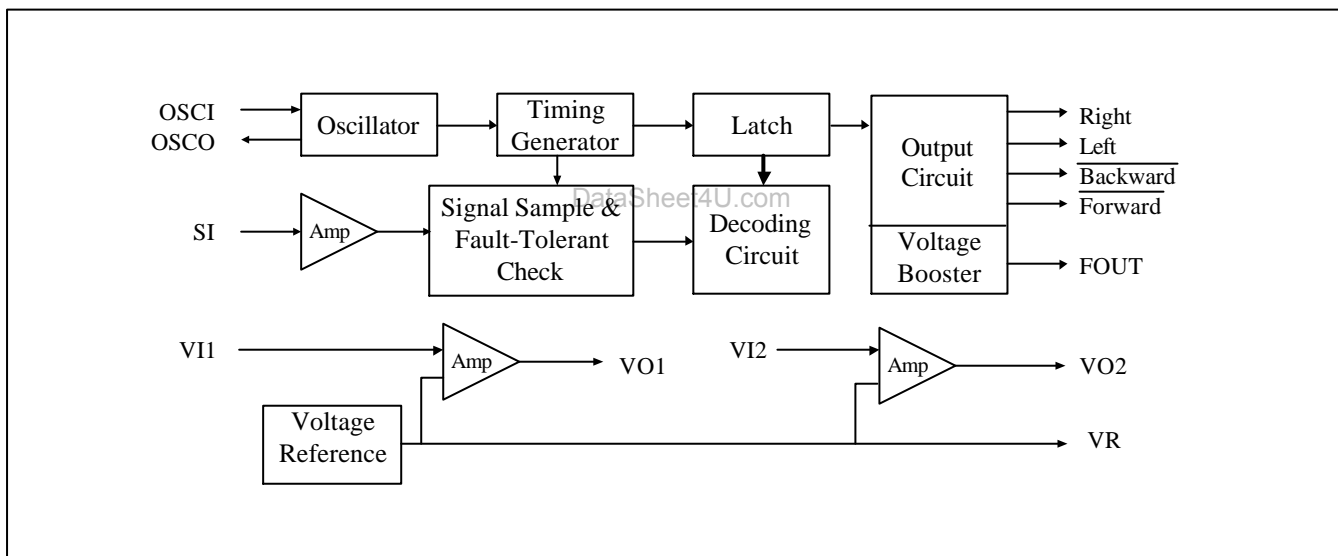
OSCI
OSCO
Oscillator
Timing Generator
Latch
Output Circuit
Right
Left
$\overline{\text{Backward}}$
$\overline{\text{Forward}}$
DataSheet4U.com
SI
Amp
Signal Sample & Fault-Tolerant Check
Decoding Circuit
Voltage Booster
FOUT
VI1
Amp
VO1
VI2
Amp
VO2
Voltage Reference
VR